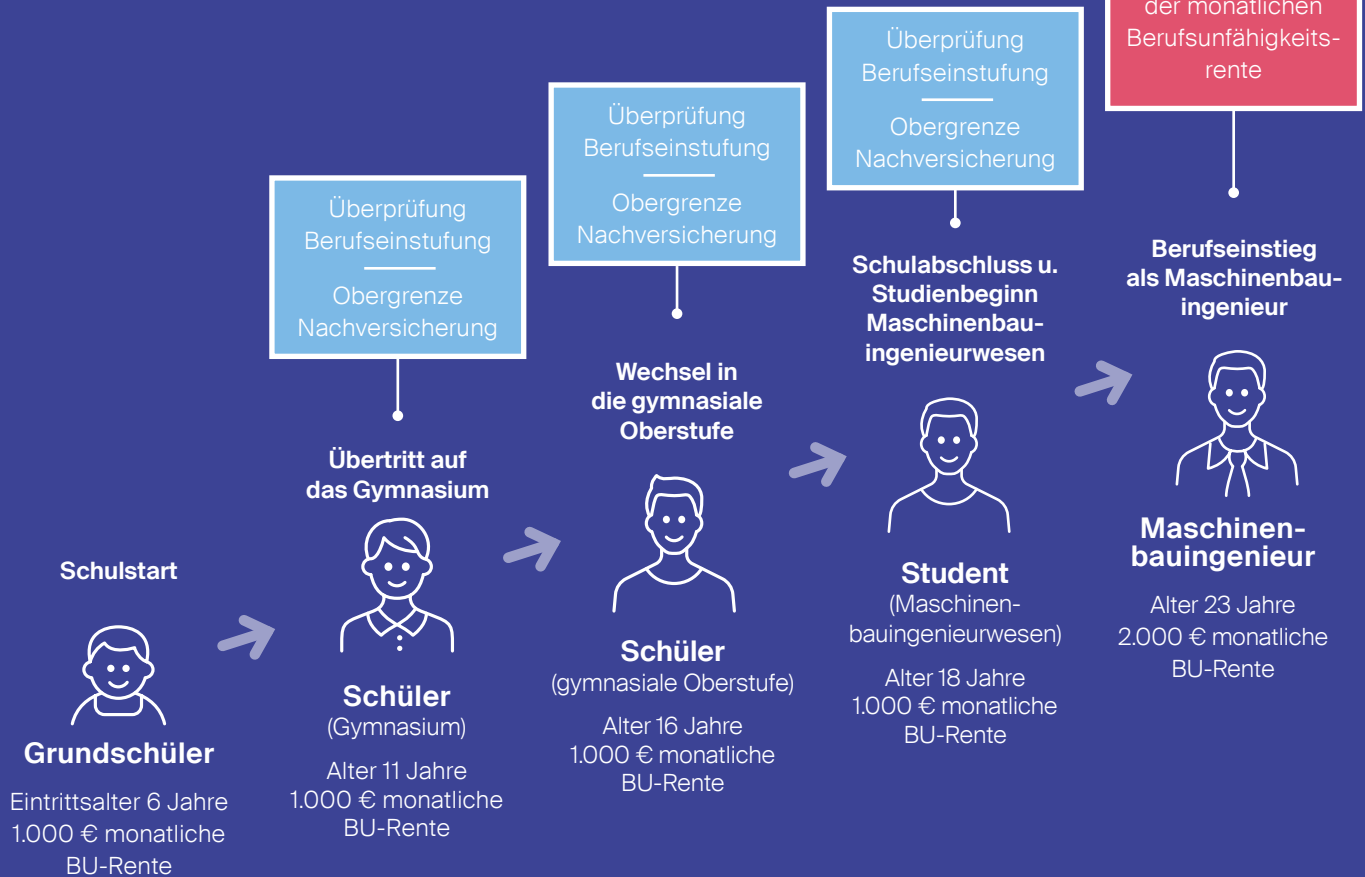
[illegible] der monatlichen Berufsunfähigkeitsrente

Überprüfung Berufseinstufung

Obergrenze Nachversicherung

Überprüfung Berufseinstufung

Obergrenze Nachversicherung

Überprüfung Berufseinstufung

Obergrenze Nachversicherung

Schulstart

Grundschüler

Eintrittsalter 6 Jahre
1.000 € monatliche BU-Rente

Übertritt auf das Gymnasium

Schüler
(Gymnasium)

Alter 11 Jahre
1.000 € monatliche BU-Rente

Wechsel in die gymnasiale Oberstufe

Schüler
(gymnasiale Oberstufe)

Alter 16 Jahre
1.000 € monatliche BU-Rente

Schulabschluss u. Studienbeginn Maschinenbauingenieurwesen

Student
(Maschinenbauingenieurwesen)

Alter 18 Jahre
1.000 € monatliche BU-Rente

Berufseinstieg als Maschinenbauingenieur

Maschinenbauingenieur

Alter 23 Jahre
2.000 € monatliche BU-Rente